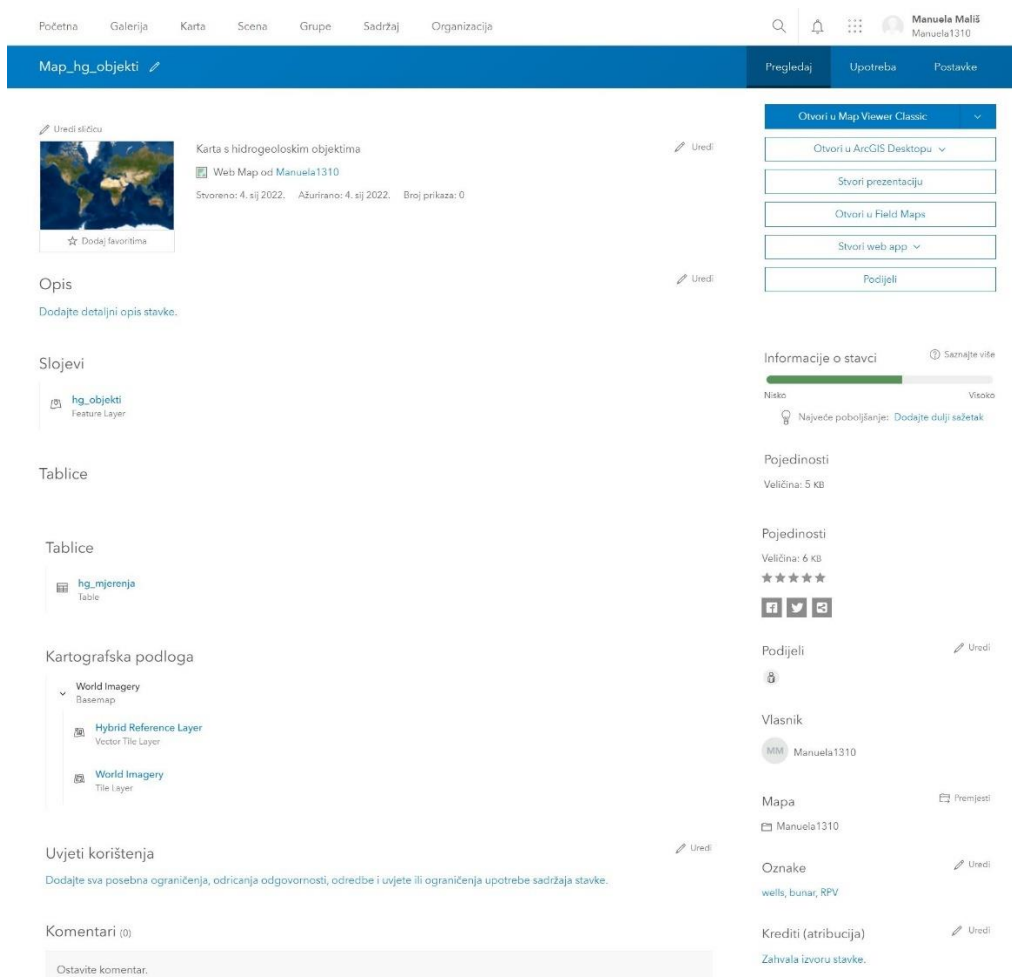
Početna Galerija Karta Scena Grupe Sadržaj Organizacija

Manuela Mališ
Manuela1310

Map_hg_objekti

Pregledaj Upotreba Postavke

Uredi sličicu

Karta s hidrogeoloskim objektima

Uredi

Web Map od Manuela1310

Stvoreno: 4. sij 2022. Ažurirano: 4. sij 2022. Broj prikaza: 0

Dodaj favoritima

Otvori u Map Viewer Classic

Otvori u ArcGIS Desktopu

Stvori prezentaciju

Otvori u Field Maps

Stvori web app

Podijeli

Opis

Uredi

Dodajte detaljni opis stavke.

Slojevi

hg_objekti
Feature Layer

Informacije o stavci

Saznajte više

Nisko

Visoko

Najveće poboljšanje: Dodajte dulji sažetak

Tablice

Pojedinosti

Veličina: 5 KB

Tablice

Pojedinosti

Veličina: 6 KB

hg_mjerenja
Table

Kartografska podloga

World Imagery
Basemap

Hybrid Reference Layer
Vector Tile Layer

World Imagery
Tile Layer

Podijeli

Uredi

Vlasnik

MM Manuela1310

Mapa

Premjesti

Manuela1310

Uvjeti korištenja

Uredi

Dodajte sva posebna ograničenja, odricanja odgovornosti, odredbe i uvjete ili ograničenja upotrebe sadržaja stavke.

Oznake

Uredi

wells, bunar, RPV

Komentari (0)

Krediti (atribucija)

Uredi

Ostavite komentar.

Zahvala izvoru stavke.